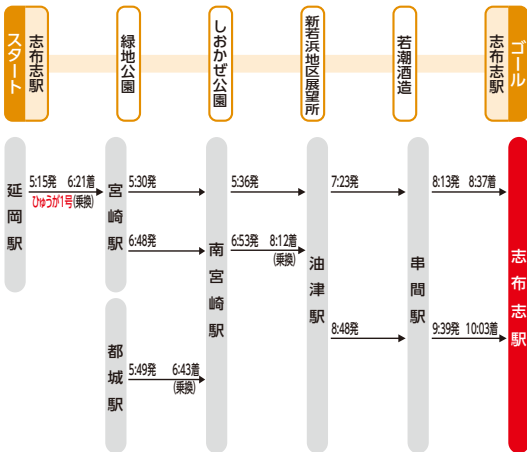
スタート
志布志駅

緑地公園

しおかぜ公園

新若浜地区展望所

若潮酒造

ゴール
志布志駅

延岡駅
5:15発 6:21着
ひゅうが1号(乗換)

宮崎駅
5:30発
6:48発

都城駅
5:49発 6:43着
(乗換)

南宮崎駅
5:36発
6:53発 8:12着
(乗換)

油津駅
7:23発
8:48発

串間駅
8:13発 8:37着
9:39発 10:03着

志布志駅